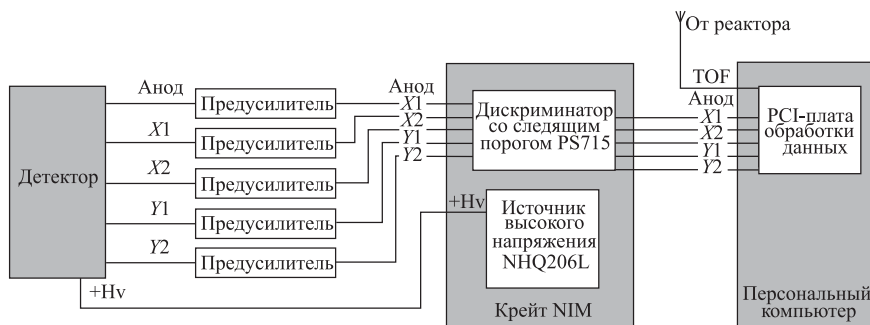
От реактора

Детектор

Анод
X1
X2
Y1
Y2

Предусилитель
Предусилитель
Предусилитель
Предусилитель
Предусилитель

+Hv

Анод
X1
X2
Y1
Y2

Дискриминатор со следящим порогом PS715

+Hv

Источник высокого напряжения NHQ206L

Крейт NIM

TOF
Анод
X1
X2
Y1
Y2

PCI-плата обработки данных

Персональный компьютер